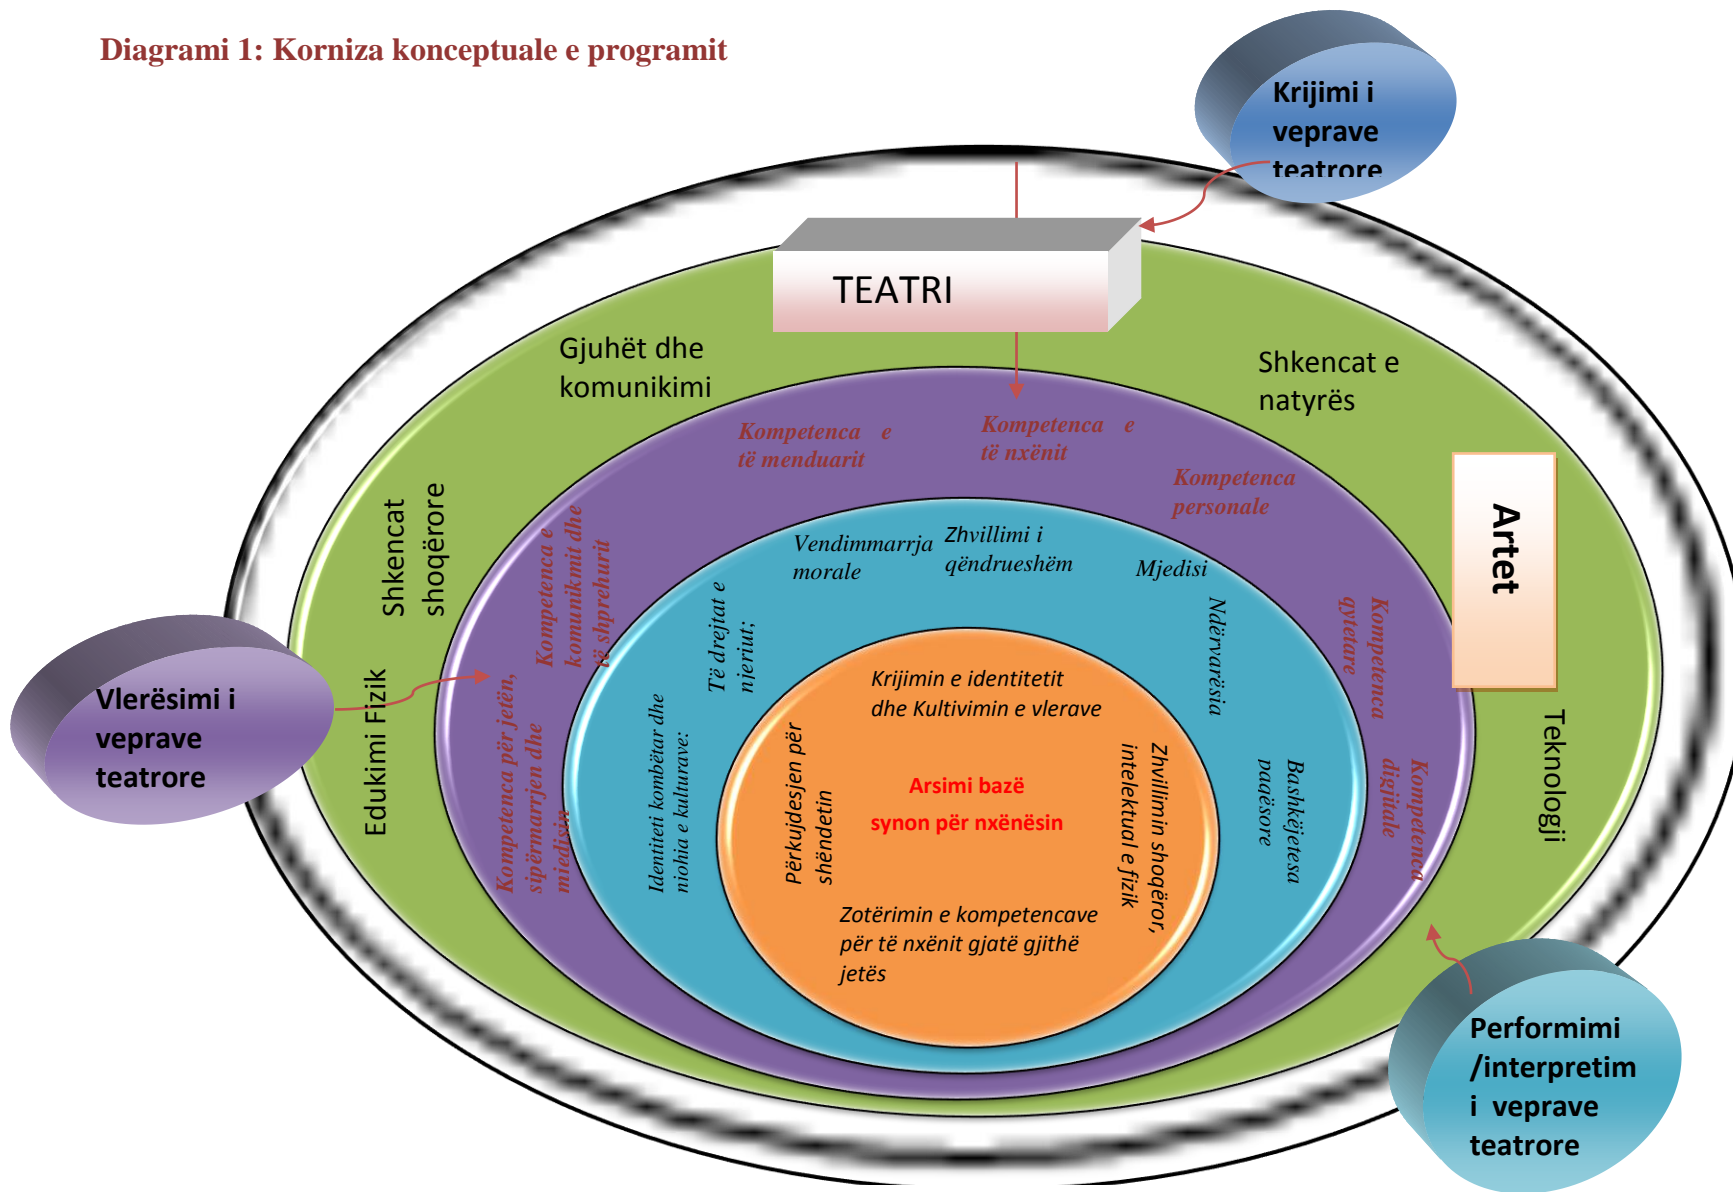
Diagrami 1: Korniza konceptuale e programit

Krijimi i veprave teatrore

TEATRI

Gjuhët dhe komunikimi

Shkencat e natyrës

Kompetenca e të menduarit

Kompetenca e të nxënit

Kompetenca personale

Artet

Shkencat shoqërore

Kompetenca e komunikimit dhe të shprehurit

Vendimmarrja morale

Zhvillimi i qëndrueshëm

Mjedisi

Të drejtat e njeriut;

Ndërvarësia

Kompetenca qytetare

Vlerësimi i veprave teatrore

Edukimi Fizik

Kompetenca për jetën, sipërmarrjen dhe mjedisin

Identiteti kombëtar dhe njohja e kulturave;

Krijimin e identitetit dhe Kultivimin e vlerave

Përkujdesjen për shëndetin

Arsimi bazë synon për nxënësin

Zhvillimin shoqëror, intelektual e fizik

Bashkëjetesa paqësore

Kompetenca digjitale

Teknologji

Zotërimin e kompetencave për të nxënit gjatë gjithë jetës

Performimi /interpretim i veprave teatrore